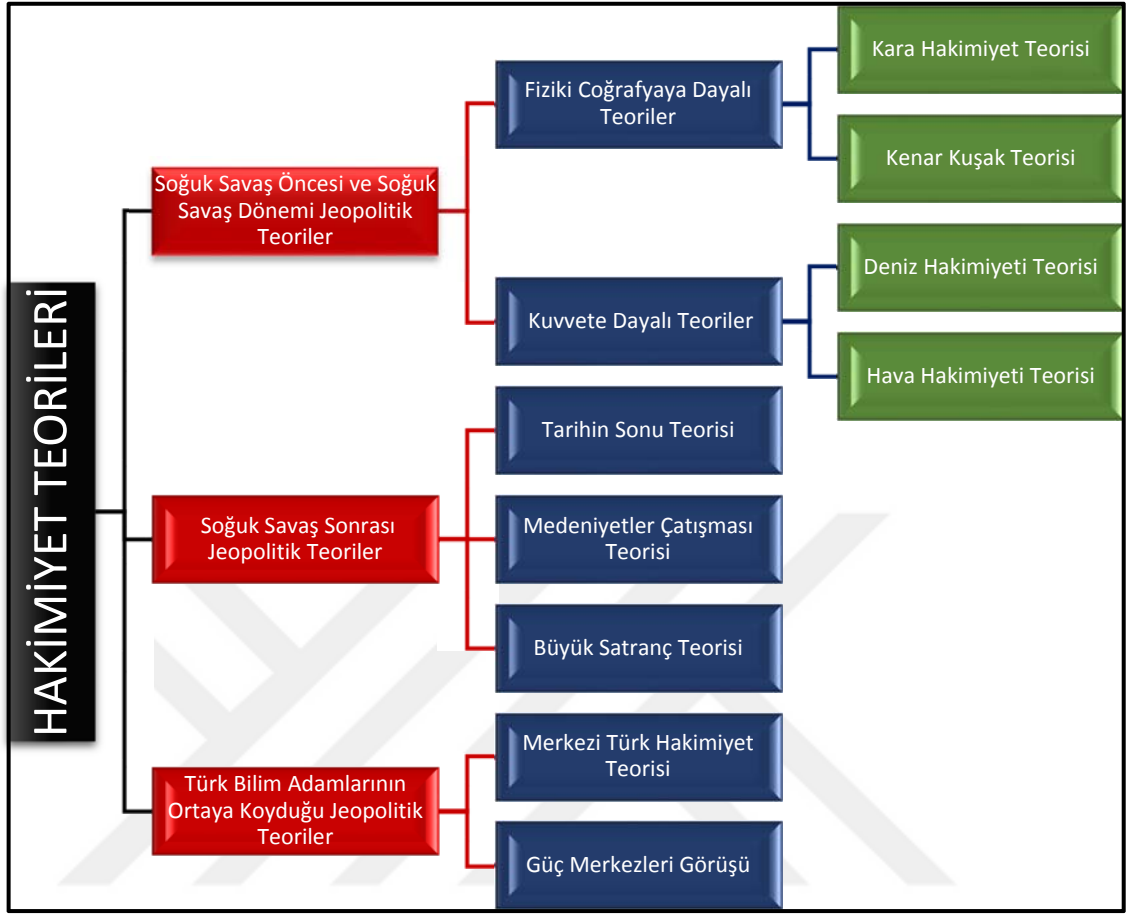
HAKİMİYET TEORİLERİ

Soğuk Savaş Öncesi ve Soğuk Savaş Dönemi Jeopolitik Teoriler

Fiziki Coğrafyaya Dayalı Teoriler

Kara Hakimiyet Teorisi

Kenar Kuşak Teorisi

Kuvvete Dayalı Teoriler

Deniz Hakimiyeti Teorisi

Hava Hakimiyeti Teorisi

Soğuk Savaş Sonrası Jeopolitik Teoriler

Tarihin Sonu Teorisi

Medeniyetler Çatışması Teorisi

Büyük Satranç Teorisi

Türk Bilim Adamlarının Ortaya Koyduğu Jeopolitik Teoriler

Merkezi Türk Hakimiyet Teorisi

Güç Merkezleri Görüşü